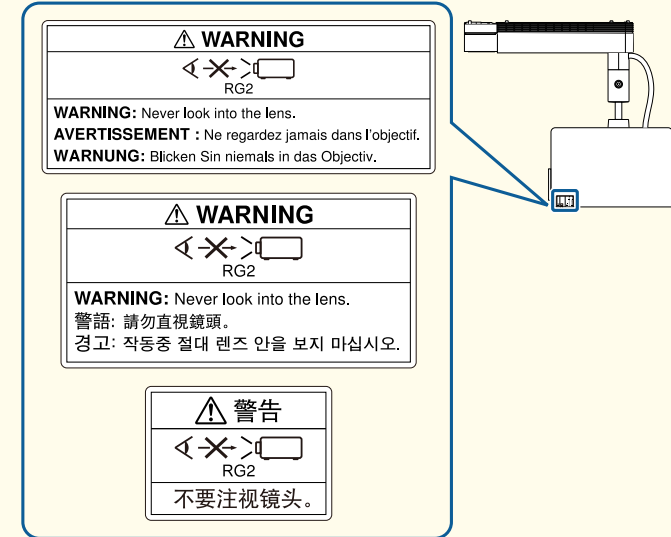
⚠ WARNING

RG2

WARNING: Never look into the lens.
AVERTISSEMENT : Ne regardez jamais dans l'objectif.
WARNUNG: Blicken Sin niemals in das Objectiv.

⚠ WARNING

RG2

WARNING: Never look into the lens.
警語: 請勿直視鏡頭。
경고: 작동중 절대 렌즈 안을 보지 마십시오.

⚠ 警告

RG2

不要注视镜头。